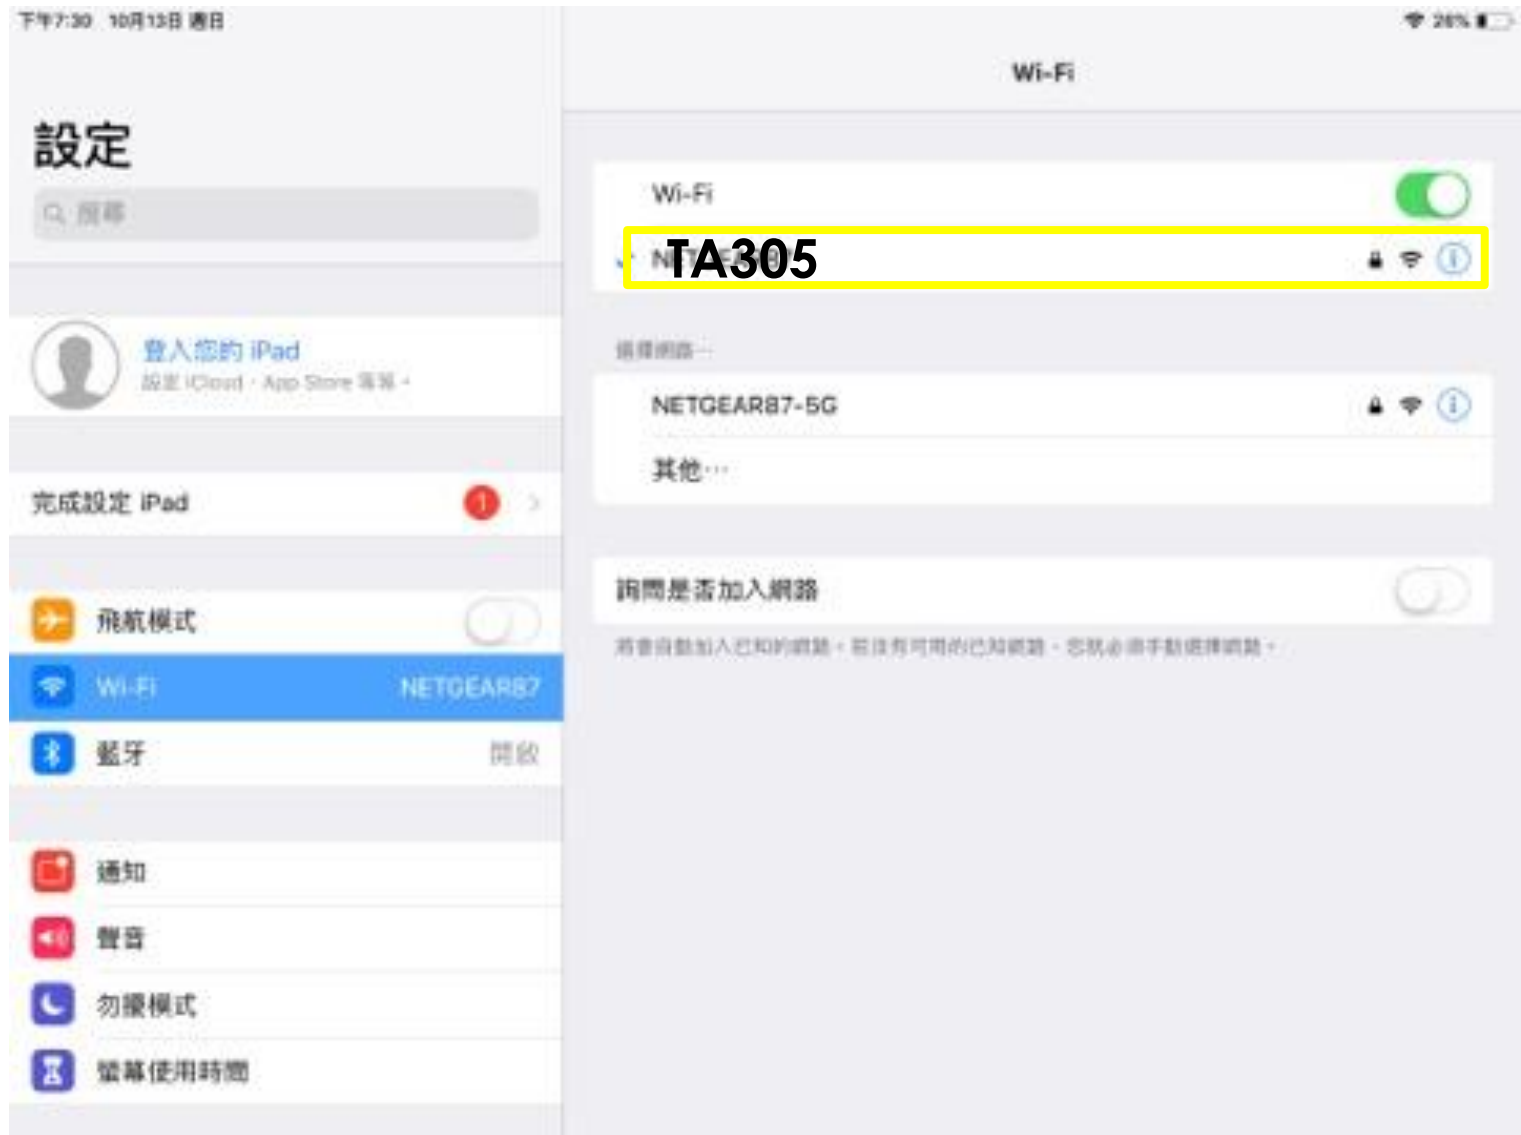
下午7:30 10月13日 週日

28%

設定

搜尋

登入您的 iPad
設定 iCloud、App Store 等等。

完成設定 iPad 1

飛航模式

Wi-Fi NETGEAR87

藍牙 開啟

通知

聲音

勿擾模式

螢幕使用時間

Wi-Fi

Wi-Fi

TA305

選擇網路⋯

NETGEAR87-5G

其他⋯

詢問是否加入網路

將會自動加入已知的網路。若沒有可用的已知網路，您就必須手動選擇網路。